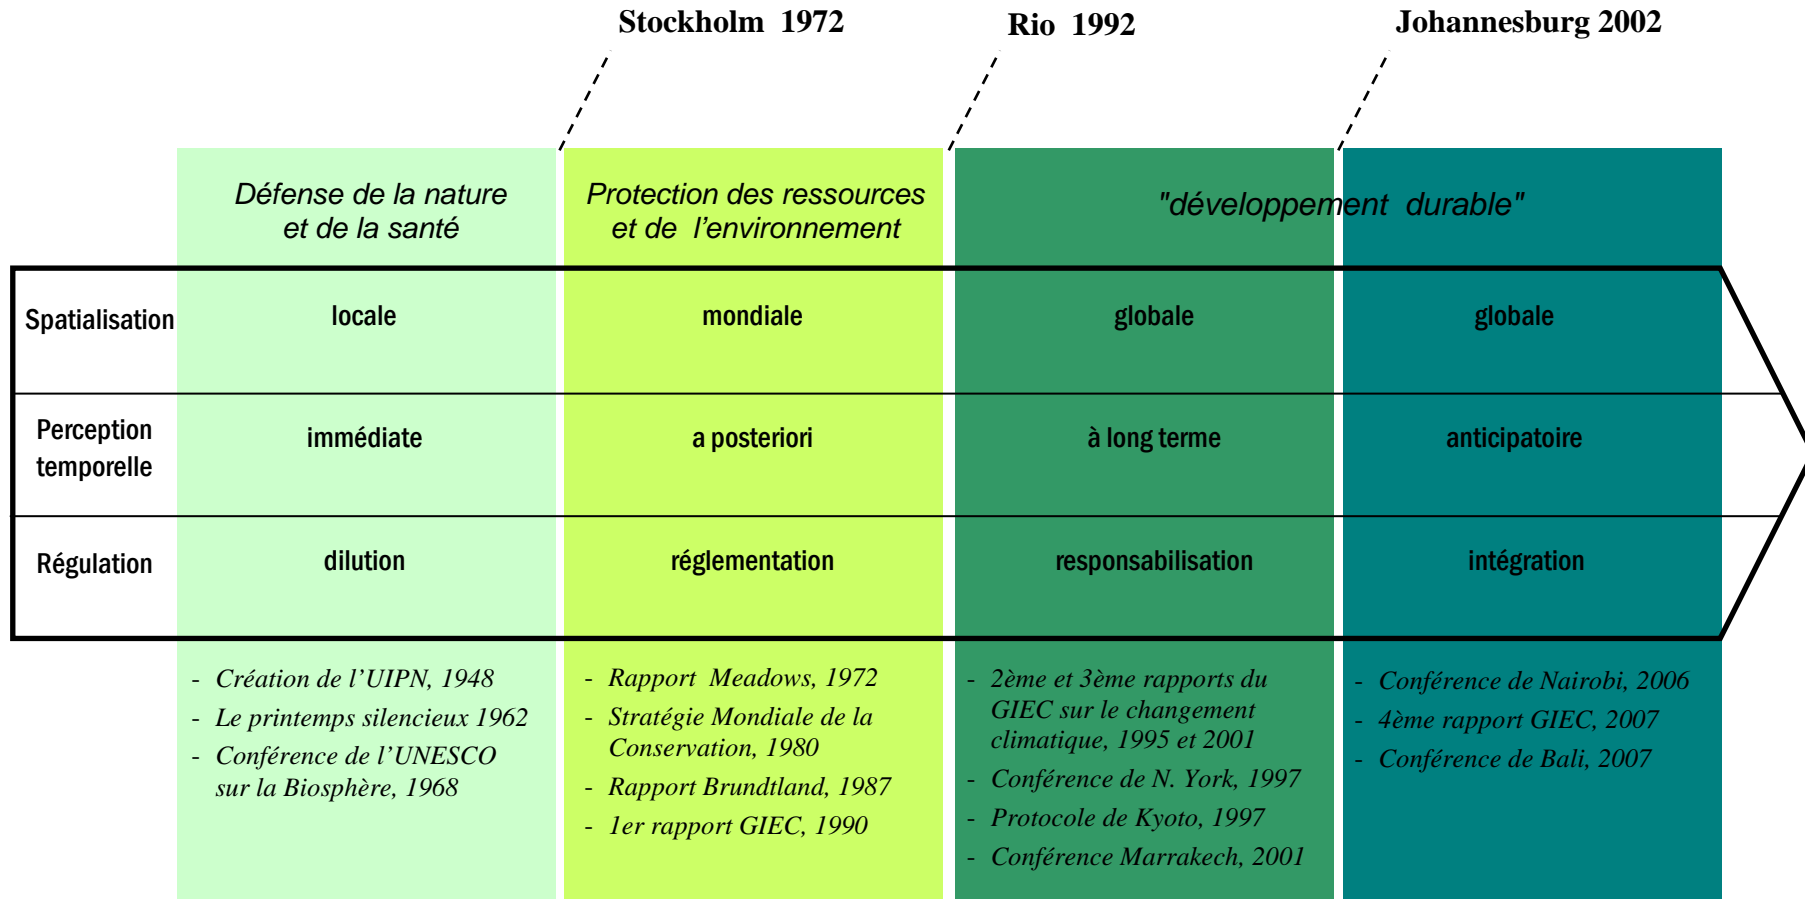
Stockholm 1972 | Rio 1992 | Johannesburg 2002

| | Défense de la nature et de la santé | Protection des ressources et de l'environnement | "développement durable" | |
|---|---|---|---|---|
| Spatialisation | locale | mondiale | globale | globale |
| Perception temporelle | immédiate | a posteriori | à long terme | anticipatoire |
| Régulation | dilution | réglementation | responsabilisation | intégration |
| | - Création de l'UIPN, 1948<br>- Le printemps silencieux 1962<br>- Conférence de l'UNESCO sur la Biosphère, 1968 | - Rapport Meadows, 1972<br>- Stratégie Mondiale de la Conservation, 1980<br>- Rapport Brundtland, 1987<br>- 1er rapport GIEC, 1990 | - 2ème et 3ème rapports du GIEC sur le changement climatique, 1995 et 2001<br>- Conférence de N. York, 1997<br>- Protocole de Kyoto, 1997<br>- Conférence Marrakech, 2001 | - Conférence de Nairobi, 2006<br>- 4ème rapport GIEC, 2007<br>- Conférence de Bali, 2007 |